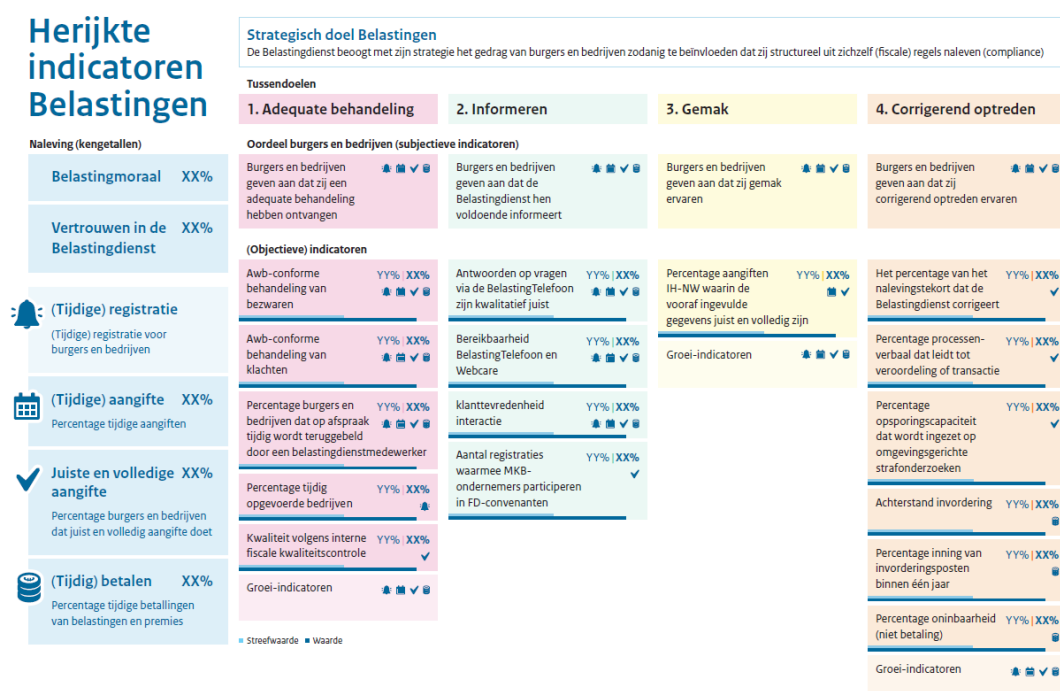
Herijkte indicatoren Belastingen

Naleving (kengetallen)

Belastingmoraal XX%

Vertrouwen in de Belastingdienst XX%

(Tijdige) registratie
(Tijdige) registratie voor burgers en bedrijven

(Tijdige) aangifte XX%
Percentage tijdige aangiften

Juiste en volledige aangifte XX%
Percentage burgers en bedrijven dat juist en volledig aangifte doet

(Tijdig) betalen XX%
Percentage tijdige betallingen van belastingen en premies

Strategisch doel Belastingen
De Belastingdienst beoogt met zijn strategie het gedrag van burgers en bedrijven zodanig te beïnvloeden dat zij structureel uit zichzelf (fiscale) regels naleven (compliance)

Tussendoelen

1. Adequate behandeling

Oordeel burgers en bedrijven (subjectieve indicatoren)

Burgers en bedrijven geven aan dat zij een adequate behandeling hebben ontvangen

(Objectieve) indicatoren

Awb-conforme behandeling van bezwaren YY% | XX%

Awb-conforme behandeling van klachten YY% | XX%

Percentage burgers en bedrijven dat op afspraak tijdig wordt teruggebeld door een belastingdienstmedewerker YY% | XX%

Percentage tijdig opgevoerde bedrijven YY% | XX%

Kwaliteit volgens interne fiscale kwaliteitscontrole YY% | XX%

Groei-indicatoren

2. Informeren

Burgers en bedrijven geven aan dat de Belastingdienst hen voldoende informeert

Antwoorden op vragen via de BelastingTelefoon zijn kwalitatief juist YY% | XX%

Bereikbaarheid BelastingTelefoon en Webcare YY% | XX%

klanttevredenheid interactie YY% | XX%

Aantal registraties waarmee MKB-ondernemers participeren in FD-convenanten YY% | XX%

3. Gemak

Burgers en bedrijven geven aan dat zij gemak ervaren

Percentage aangiften IH-NW waarin de vooraf ingevulde gegevens juist en volledig zijn YY% | XX%

Groei-indicatoren

4. Corrigerend optreden

Burgers en bedrijven geven aan dat zij corrigerend optreden ervaren

Het percentage van het nalevingstekort dat de Belastingdienst corrigeert YY% | XX%

Percentage processen-verbaal dat leidt tot veroordeling of transactie YY% | XX%

Percentage opsporingscapaciteit dat wordt ingezet op omgevingsgerichte strafonderzoeken YY% | XX%

Achterstand invordering YY% | XX%

Percentage inning van invorderingsposten binnen één jaar YY% | XX%

Percentage oninbaarheid (niet betaling) YY% | XX%

Groei-indicatoren

Streefwaarde Waarde